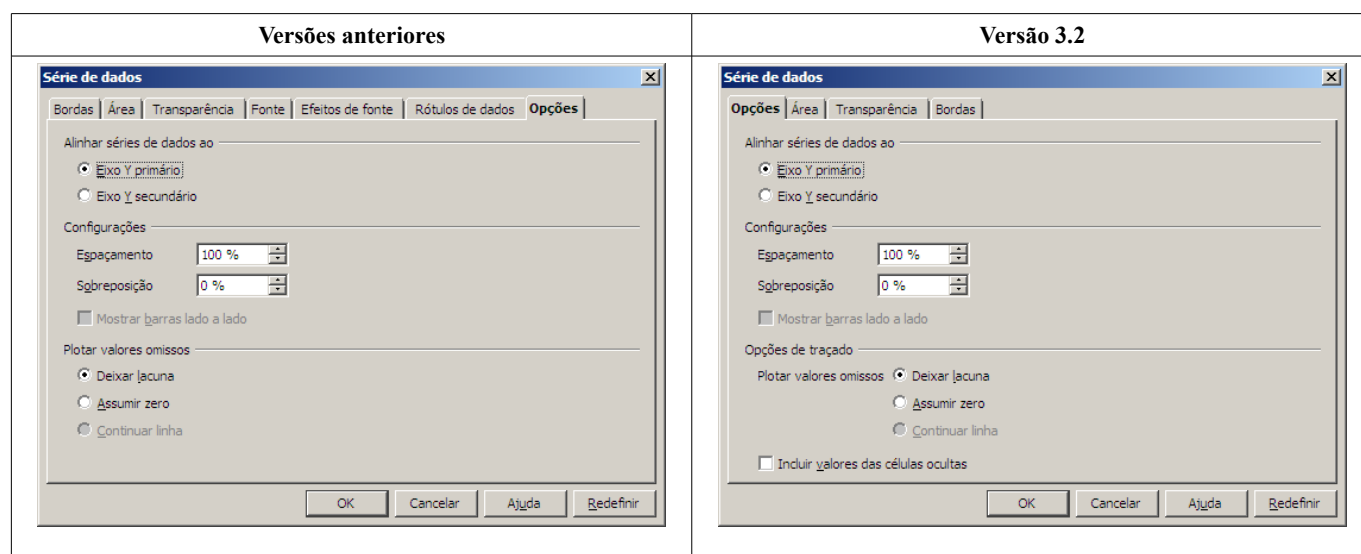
| Versões anteriores | Versão 3.2 |
|---|---|
| Série de dados<br>Bordas \| Área \| Transparência \| Fonte \| Efeitos de fonte \| Rótulos de dados \| Opções<br>Alinhar séries de dados ao<br>Eixo Y primário<br>Eixo Y secundário<br>Configurações<br>Espaçamento 100 %<br>Sobreposição 0 %<br>Mostrar barras lado a lado<br>Plotar valores omissos<br>Deixar lacuna<br>Assumir zero<br>Continuar linha<br>OK Cancelar Ajuda Redefinir | Série de dados<br>Opções \| Área \| Transparência \| Bordas<br>Alinhar séries de dados ao<br>Eixo Y primário<br>Eixo Y secundário<br>Configurações<br>Espaçamento 100 %<br>Sobreposição 0 %<br>Mostrar barras lado a lado<br>Opções de traçado<br>Plotar valores omissos Deixar lacuna<br>Assumir zero<br>Continuar linha<br>Incluir valores das células ocultas<br>OK Cancelar Ajuda Redefinir |